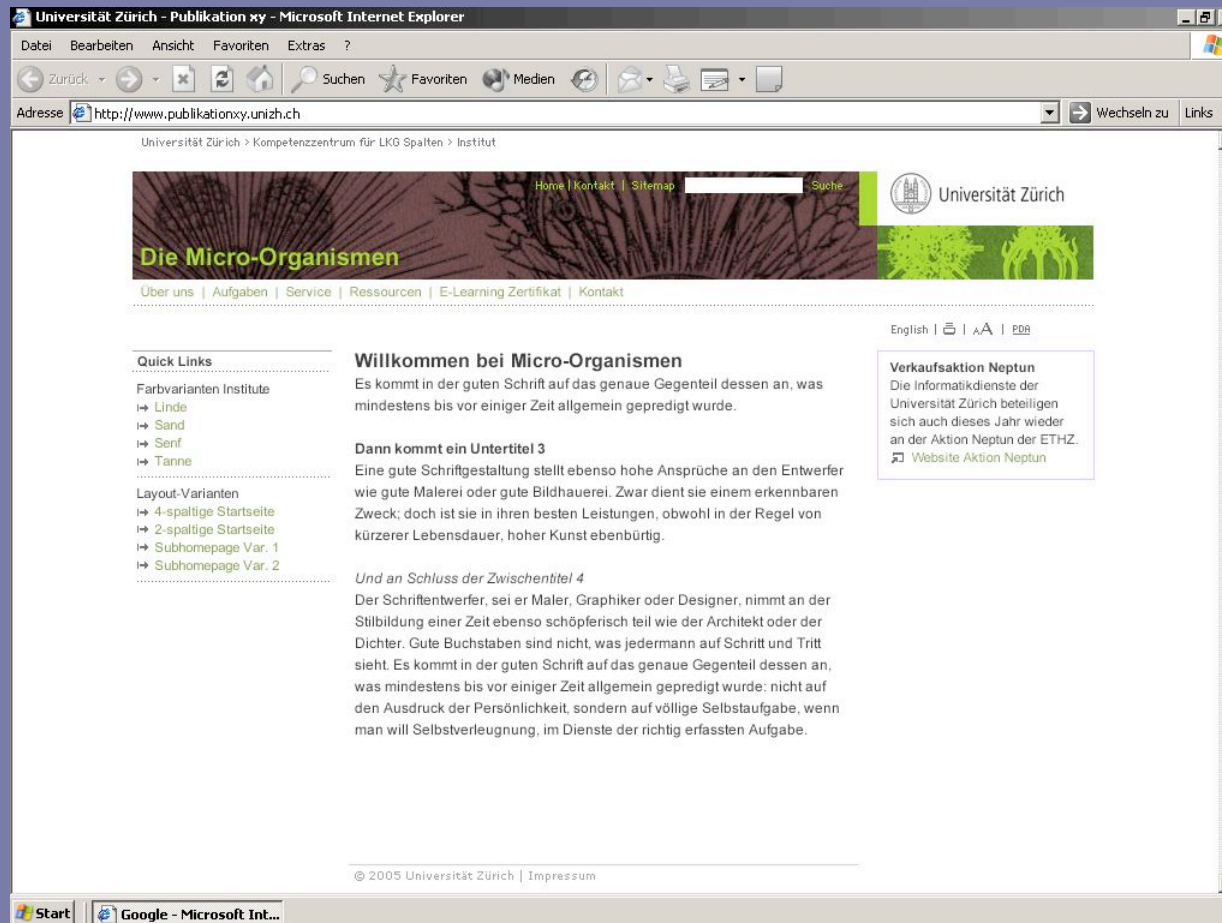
Universität Zürich - Publikation xy - Microsoft Internet Explorer

Datei Bearbeiten Ansicht Favoriten Extras ?

Zurück Suchen Favoriten Medien

Adresse http://www.publikationxy.unizh.ch Wechseln zu Links

Universität Zürich > Kompetenzzentrum für LKG Spalten > Institut

Home | Kontakt | Sitemap Suche

Universität Zürich

Die Micro-Organismen

Über uns | Aufgaben | Service | Ressourcen | E-Learning Zertifikat | Kontakt

English | | AA | PDA

Quick Links

Farbvarianten Institute
Linde
Sand
Senf
Tanne

Layout-Varianten
4-spaltige Startseite
2-spaltige Startseite
Subhomepage Var. 1
Subhomepage Var. 2

Willkommen bei Micro-Organismen

Es kommt in der guten Schrift auf das genaue Gegenteil dessen an, was mindestens bis vor einiger Zeit allgemein gepredigt wurde.

Dann kommt ein Untertitel 3

Eine gute Schriftgestaltung stellt ebenso hohe Ansprüche an den Entwerfer wie gute Malerei oder gute Bildhauerei. Zwar dient sie einem erkennbaren Zweck; doch ist sie in ihren besten Leistungen, obwohl in der Regel von kürzerer Lebensdauer, hoher Kunst ebenbürtig.

Und an Schluss der Zwischentitel 4

Der Schriftentwerfer, sei er Maler, Graphiker oder Designer, nimmt an der Stilbildung einer Zeit ebenso schöpferisch teil wie der Architekt oder der Dichter. Gute Buchstaben sind nicht, was jedermann auf Schritt und Tritt sieht. Es kommt in der guten Schrift auf das genaue Gegenteil dessen an, was mindestens bis vor einiger Zeit allgemein gepredigt wurde: nicht auf den Ausdruck der Persönlichkeit, sondern auf völlige Selbstaufgabe, wenn man will Selbstverleugnung, im Dienste der richtig erfassten Aufgabe.

Verkaufsaktion Neptun
Die Informatikdienste der Universität Zürich beteiligen sich auch dieses Jahr wieder an der Aktion Neptun der ETHZ.
Website Aktion Neptun

© 2005 Universität Zürich | Impressum

Start Google - Microsoft Int...